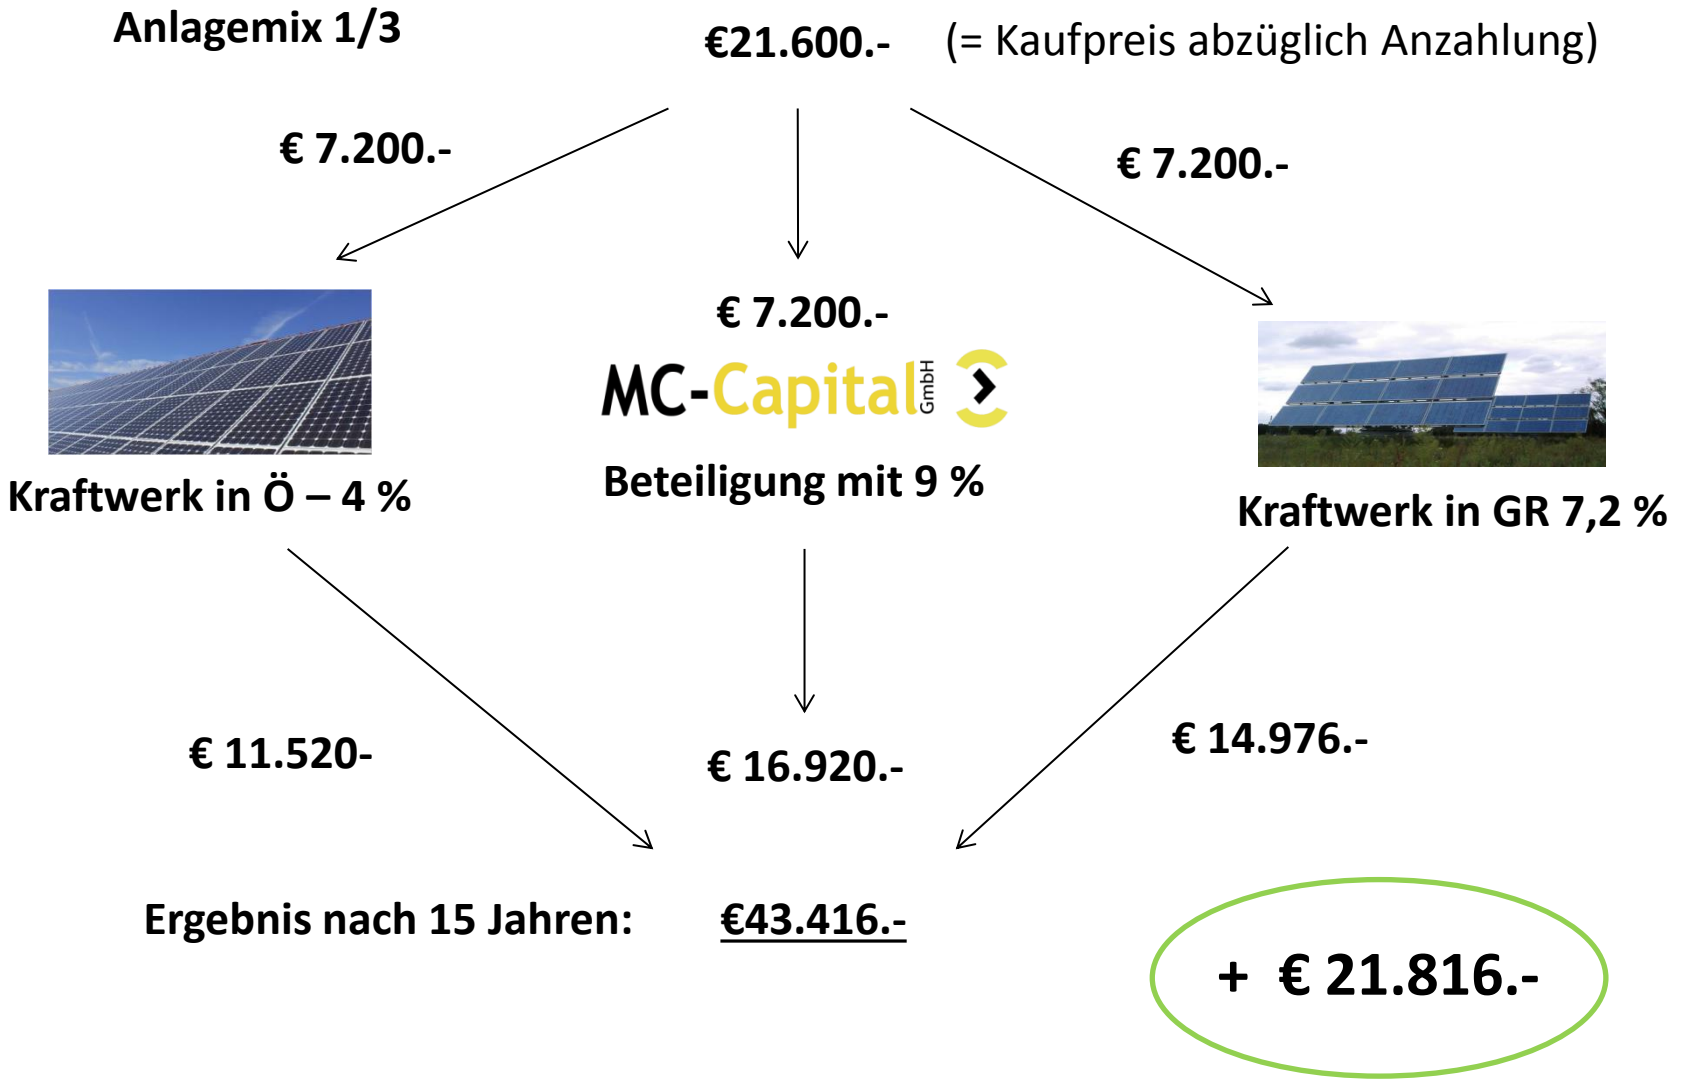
Anlagemix 1/3

€21.600.- (= Kaufpreis abzüglich Anzahlung)

€ 7.200.-

€ 7.200.-

€ 7.200.-

MC-Capital GmbH

Kraftwerk in Ö – 4 %

Beteiligung mit 9 %

Kraftwerk in GR 7,2 %

€ 11.520-

€ 16.920.-

€ 14.976.-

Ergebnis nach 15 Jahren: €43.416.-

+ € 21.816.-